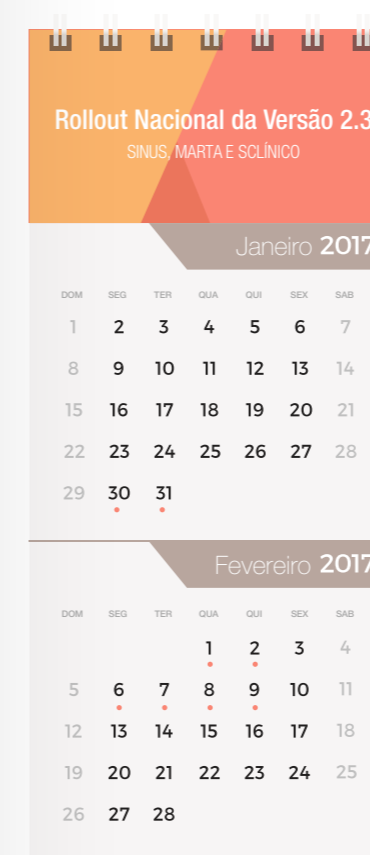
Rollout Nacional da Versão 2.3
SINUS, MARTA E SCLÍNICO

Janeiro 2017

| DOM | SEG | TER | QUA | QUI | SEX | SAB |
|---|---|---|---|---|---|---|
| 1 | 2 | 3 | 4 | 5 | 6 | 7 |
| 8 | 9 | 10 | 11 | 12 | 13 | 14 |
| 15 | 16 | 17 | 18 | 19 | 20 | 21 |
| 22 | 23 | 24 | 25 | 26 | 27 | 28 |
| 29 | 30 | 31 | | | | |

Fevereiro 2017

| DOM | SEG | TER | QUA | QUI | SEX | SAB |
|---|---|---|---|---|---|---|
| | | | 1 | 2 | 3 | 4 |
| 5 | 6 | 7 | 8 | 9 | 10 | 11 |
| 12 | 13 | 14 | 15 | 16 | 17 | 18 |
| 19 | 20 | 21 | 22 | 23 | 24 | 25 |
| 26 | 27 | 28 | | | | |